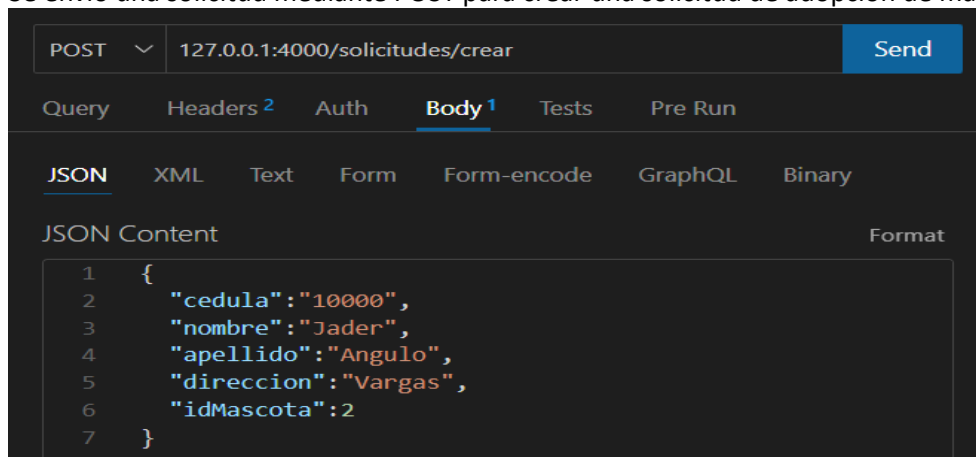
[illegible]

POST 127.0.0.1:4000/solicitudes/crear Send

Query Headers 2 Auth Body 1 Tests Pre Run

JSON XML Text Form Form-encode GraphQL Binary

JSON Content Format

1 {
2 "cedula":"10000",
3 "nombre":"Jader",
4 "apellido":"Angulo",
5 "direccion":"Vargas",
6 "idMascota":2
7 }